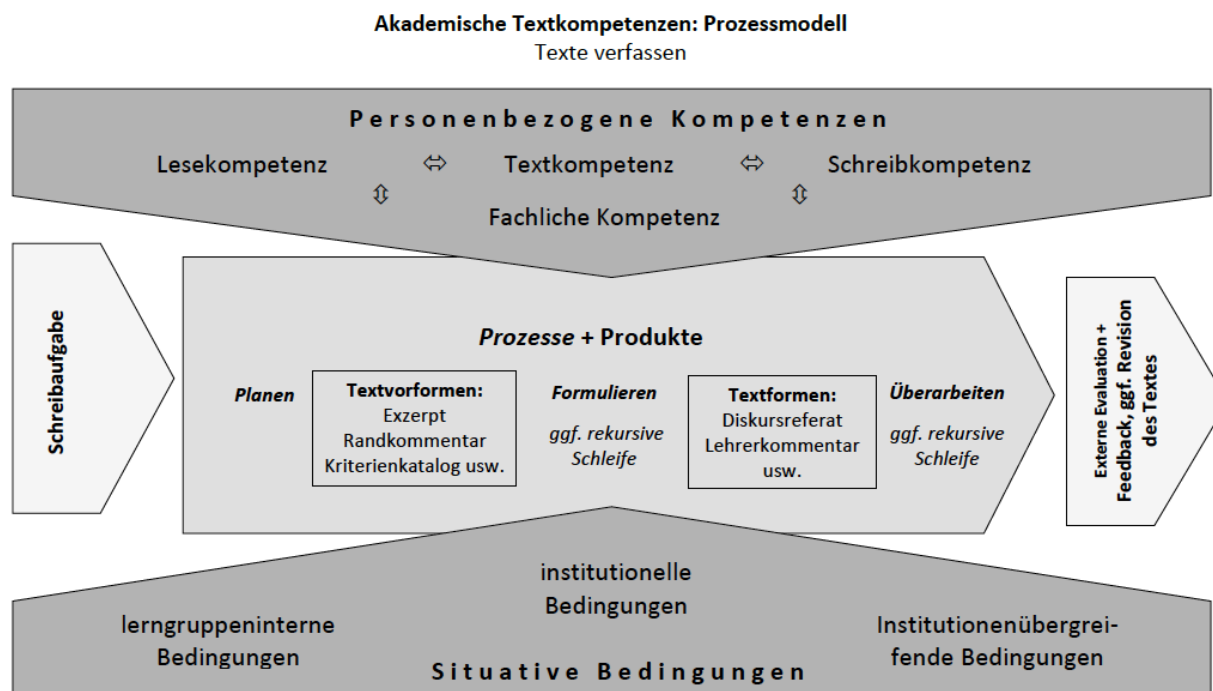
**Akademische Textkompetenzen: Prozessmodell**
Texte verfassen

**Personenbezogene Kompetenzen**

Lesekompetenz ⇔ Textkompetenz ⇔ Schreibkompetenz
⇕ ⇕
Fachliche Kompetenz

Schreibaufgabe

*Prozesse* + Produkte

*Planen*

Textvorformen:
Exzerpt
Randkommentar
Kriterienkatalog usw.

*Formulieren*
*ggf. rekursive Schleife*

Textformen:
Diskursreferat
Lehrerkommentar
usw.

*Überarbeiten*
*ggf. rekursive Schleife*

Externe Evaluation + Feedback, ggf. Revision des Textes

institutionelle Bedingungen

lerngruppeninterne Bedingungen

Institutionenübergreifende Bedingungen

**Situative Bedingungen**